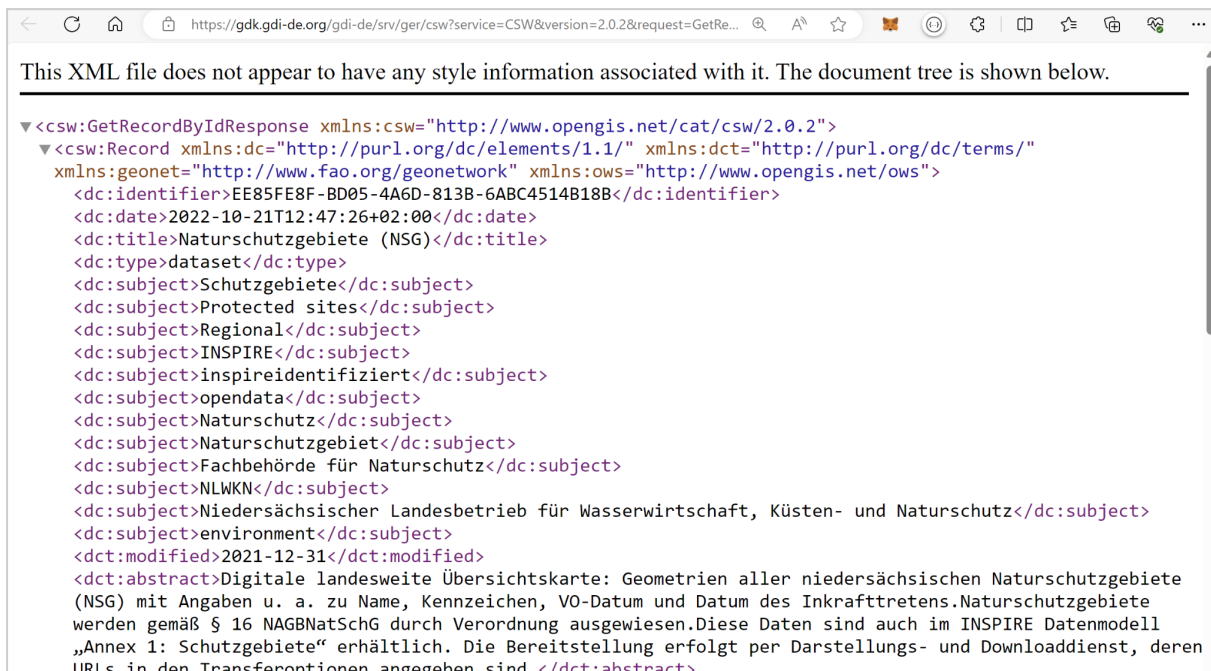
https://gdk.gdi-de.org/gdi-de/srv/ger/csw?service=CSW&version=2.0.2&request=GetRe...

This XML file does not appear to have any style information associated with it. The document tree is shown below.

▼<csw:GetRecordByIdResponse xmlns:csw="http://www.opengis.net/cat/csw/2.0.2">
▼<csw:Record xmlns:dc="http://purl.org/dc/elements/1.1/" xmlns:dct="http://purl.org/dc/terms/" xmlns:geonet="http://www.fao.org/geonetwork" xmlns:ows="http://www.opengis.net/ows">
<dc:identifier>EE85FE8F-BD05-4A6D-813B-6ABC4514B18B</dc:identifier>
<dc:date>2022-10-21T12:47:26+02:00</dc:date>
<dc:title>Naturschutzgebiete (NSG)</dc:title>
<dc:type>dataset</dc:type>
<dc:subject>Schutzgebiete</dc:subject>
<dc:subject>Protected sites</dc:subject>
<dc:subject>Regional</dc:subject>
<dc:subject>INSPIRE</dc:subject>
<dc:subject>inspireidentifiziert</dc:subject>
<dc:subject>opendata</dc:subject>
<dc:subject>Naturschutz</dc:subject>
<dc:subject>Naturschutzgebiet</dc:subject>
<dc:subject>Fachbehörde für Naturschutz</dc:subject>
<dc:subject>NLWKN</dc:subject>
<dc:subject>Niedersächsischer Landesbetrieb für Wasserwirtschaft, Küsten- und Naturschutz</dc:subject>
<dc:subject>environment</dc:subject>
<dct:modified>2021-12-31</dct:modified>
<dct:abstract>Digitale landesweite Übersichtskarte: Geometrien aller niedersächsischen Naturschutzgebiete (NSG) mit Angaben u. a. zu Name, Kennzeichen, VO-Datum und Datum des Inkrafttretens.Naturschutzgebiete werden gemäß § 16 NAGBNatSchG durch Verordnung ausgewiesen.Diese Daten sind auch im INSPIRE Datenmodell „Annex 1: Schutzgebiete“ erhältlich. Die Bereitstellung erfolgt per Darstellungs- und Downloaddienst, deren URLs in den Transferoptionen angegeben sind.</dct:abstract>